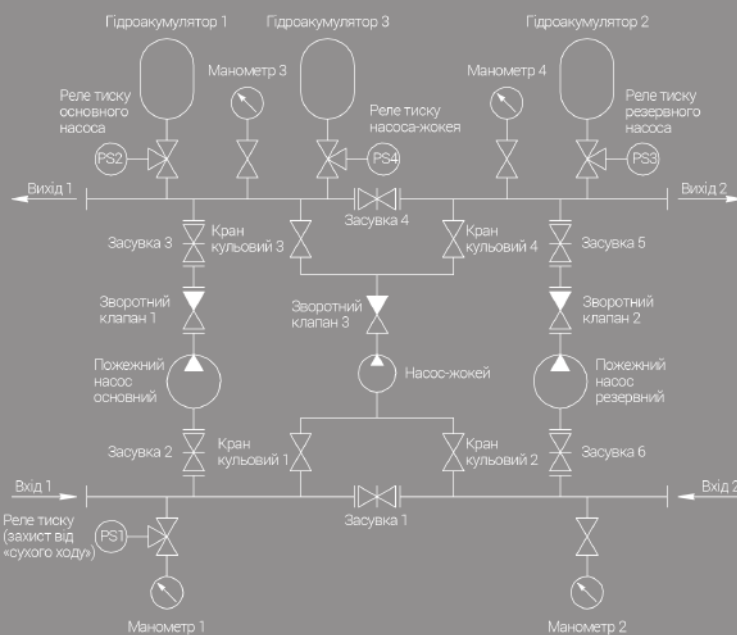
Гідроакумулятор 1
Гідроакумулятор 3
Гідроакумулятор 2
Манометр 3
Манометр 4
Реле тиску основного насоса
Реле тиску насоса-жокея
Реле тиску резервного насоса
PS2
PS4
PS3
Вихід 1
Вихід 2
Засувка 4
Засувка 3
Кран кульовий 3
Кран кульовий 4
Засувка 5
Зворотний клапан 1
Зворотний клапан 3
Зворотний клапан 2
Пожежний насос основний
Насос-жокей
Пожежний насос резервний
Засувка 2
Кран кульовий 1
Кран кульовий 2
Засувка 6
Вхід 1
Вхід 2
Засувка 1
Реле тиску (захист від «сухого ходу»)
PS1
Манометр 1
Манометр 2